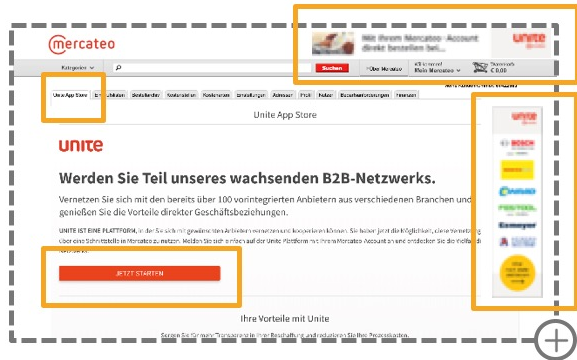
mercateo

Mit Ihrem Mercateo-Account direkt bestellen bei...

unite

Kategorien

Suchen

Über Mercateo

Meine Mercateo

€ 0,00

Unite App Store

Unite App Store

unite

Werden Sie Teil unseres wachsenden B2B-Netzwerks.

Vernetzen Sie sich mit den bereits über 100 vorintegrierten Anbietern aus verschiedenen Branchen und genießen Sie die Vorteile direkter Geschäftsbeziehungen.

UNITE IST EINE PLATTFORM, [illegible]

JETZT STARTEN

Ihre Vorteile mit Unite

BOSCH

Conrad

FESTOOL

Kemmler

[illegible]